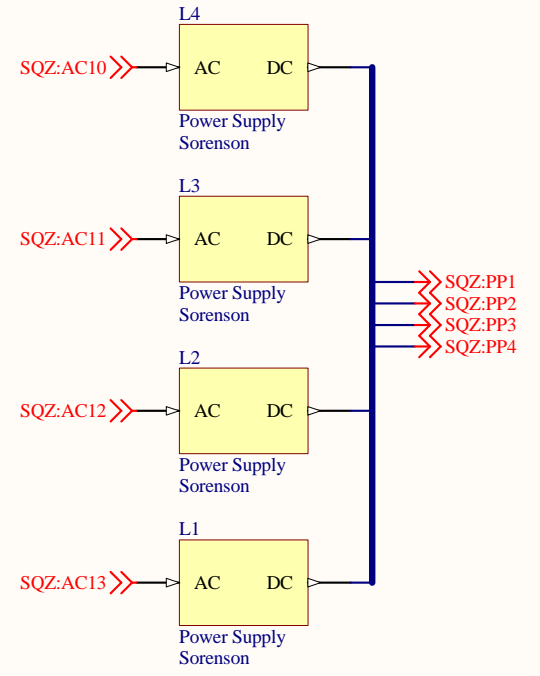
L4

SQZ:AC10

AC

DC

Power Supply
Sorenson

L3

SQZ:AC11

AC

DC

Power Supply
Sorenson

SQZ:PP1
SQZ:PP2
SQZ:PP3
SQZ:PP4

L2

SQZ:AC12

AC

DC

Power Supply
Sorenson

L1

SQZ:AC13

AC

DC

Power Supply
Sorenson